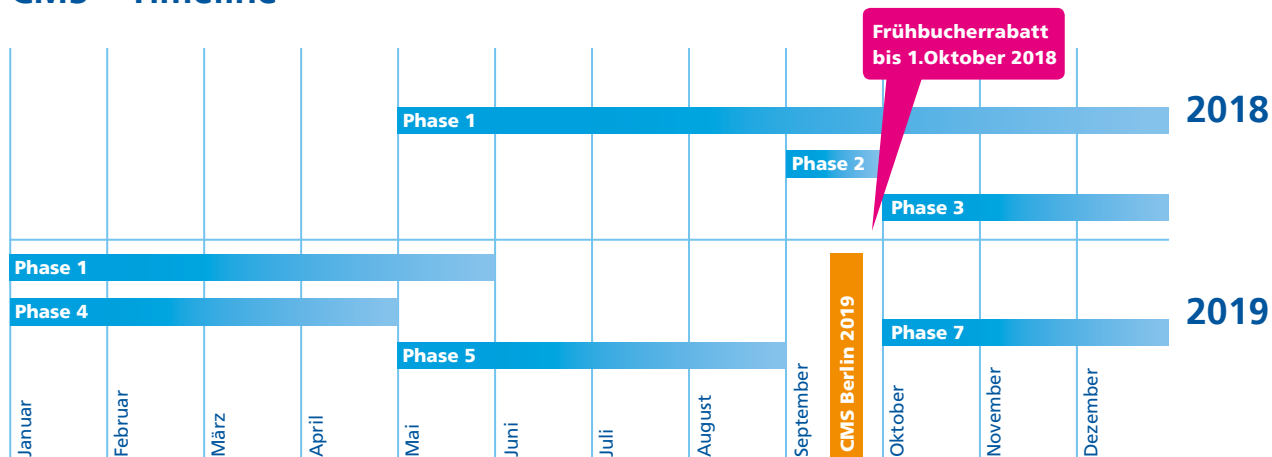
Frühbucherrabatt bis 1.Oktober 2018

Phase 1

2018

Phase 2

Phase 3

Phase 1

Phase 4

2019

Phase 7

Phase 5

CMS Berlin 2019

Januar

Februar

März

April

Mai

Juni

Juli

August

September

Oktober

November

Dezember